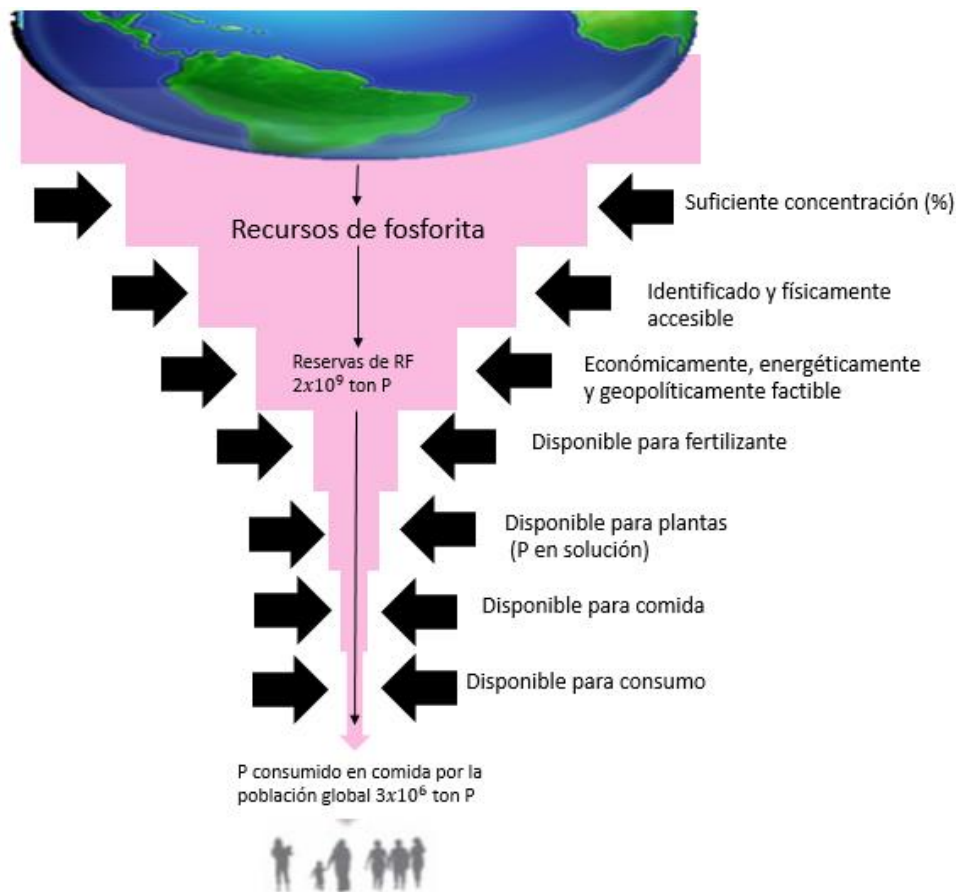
Recursos de fosforita

Suficiente concentración (%)

Identificado y físicamente accesible

Reservas de RF $2x10^9$ ton P

Económicamente, energéticamente y geopolíticamente factible

Disponible para fertilizante

Disponible para plantas (P en solución)

Disponible para comida

Disponible para consumo

P consumido en comida por la población global $3x10^6$ ton P